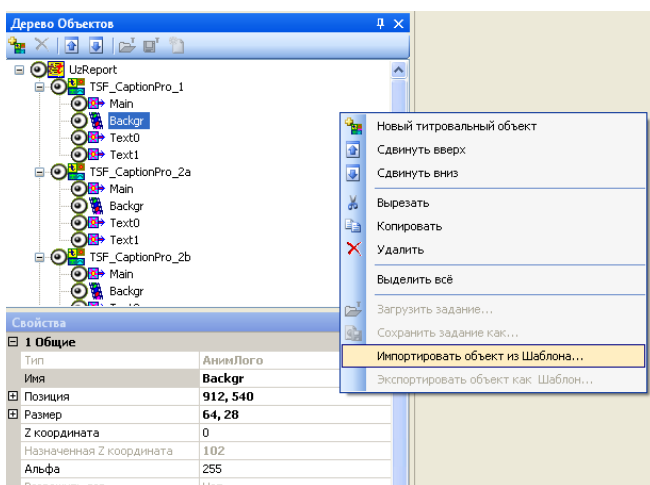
Дерево Объектов

UzReport
TSF_CaptionPro_1
Main
Backgr
Text0
Text1
TSF_CaptionPro_2a
Main
Backgr
Text0
Text1
TSF_CaptionPro_2b
Main
Backgr

Свойства

| 1 Общие | |
|---|---|
| Тип | АнимЛого |
| Имя | Backgr |
| Позиция | 912, 540 |
| Размер | 64, 28 |
| Z координата | 0 |
| Назначенная Z координата | 102 |
| Альфа | 255 |

Новый титровальный объект
Сдвинуть вверх
Сдвинуть вниз
Вырезать
Копировать
Удалить
Выделить всё
Загрузить задание...
Сохранить задание как...
Импортировать объект из Шаблона...
Экспортировать объект как Шаблон...